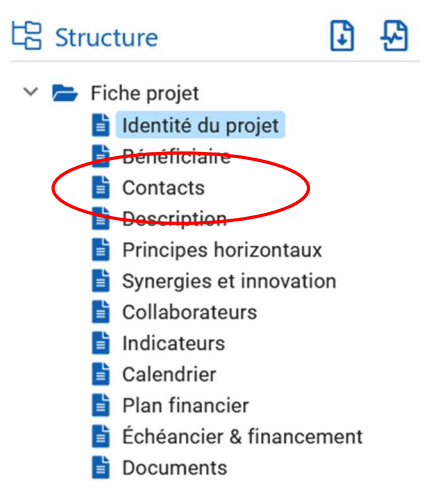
Structure

Fiche projet
Identité du projet
Bénéficiaire
Contacts
Description
Principes horizontaux
Synergies et innovation
Collaborateurs
Indicateurs
Calendrier
Plan financier
Échéancier & financement
Documents